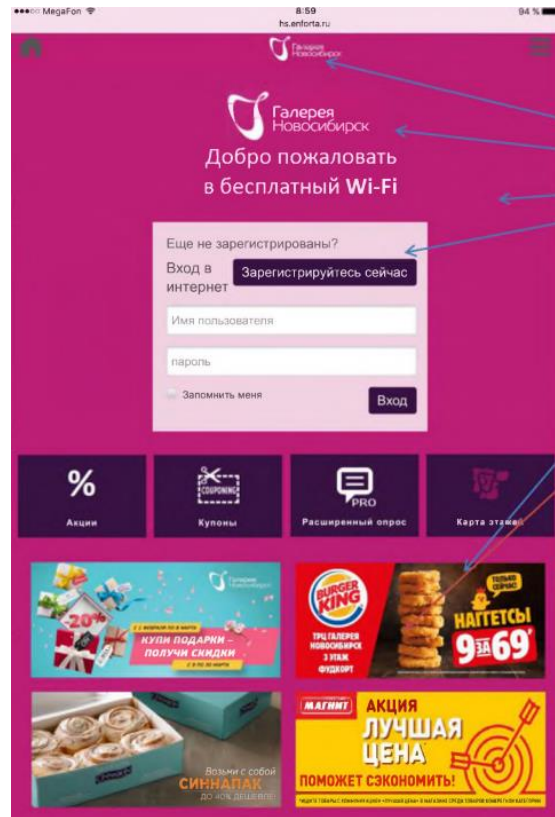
●●●○○ MegaFon 8:59 94 %
hs.enforta.ru

Галерея Новосибирск

Галерея Новосибирск
Добро пожаловать в бесплатный Wi-Fi

Еще не зарегистрированы?
Вход в интернет
Зарегистрируйтесь сейчас
Имя пользователя
пароль
Запомнить меня
Вход

%
Акции
COUPONING
Купоны
PRO
Расширенный опрос
Карта этажей

Галерея Новосибирск
-20%
С 1 ФЕВРАЛЯ ПО 8 МАРТА
КУПИ ПОДАРКИ – ПОЛУЧИ СКИДКИ
С 8 ПО 30 МАРТА

BURGER KING
ТРЦ ГАЛЕРЕЯ НОВОСИБИРСК 3 ЭТАЖ ФУДКОРТ
ТОЛЬКО СЕЙЧАС
НАГГЕТСЫ
9 ЗА 69₽

Возьми с собой
СИННАПАК
ДО 40% ДЕШЕВЛЕ

МАГНИТ АКЦИЯ
ЛУЧШАЯ ЦЕНА
ПОМОЖЕТ СЭКОНОМИТЬ!
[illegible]